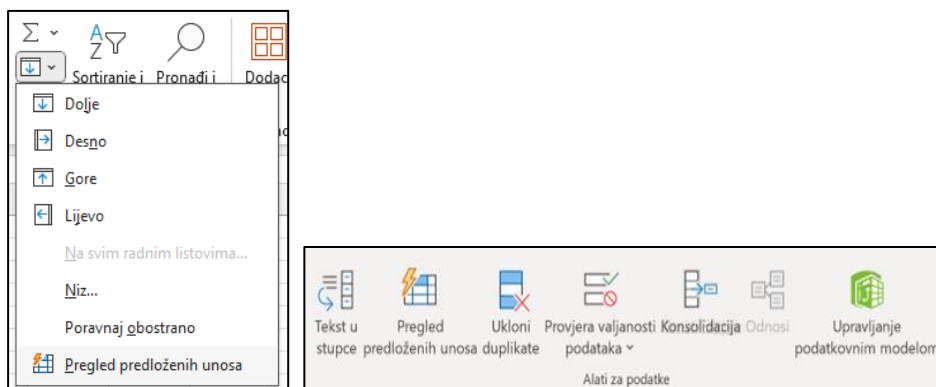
Σ ˅
Sortiranje i
Pronađi i
Dodac

Dolje
Desno
Gore
Lijevo
Na svim radnim listovima...
Niz...
Poravnaj obostrano
Pregled predloženih unosa

Tekst u stupce
Pregled predloženih unosa
Ukloni duplikate
Provjera valjanosti podataka ˅
Konsolidacija
Odnosi
Upravljanje podatkovnim modelom
Alati za podatke